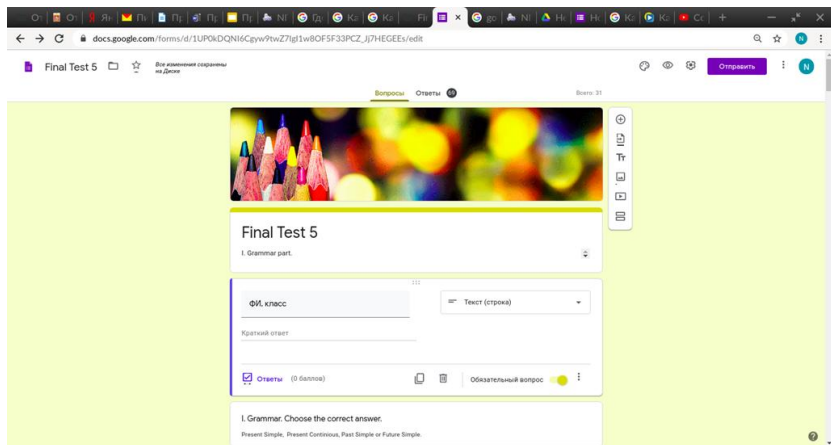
docs.google.com/forms/d/1UP0kDQNI6Cgyw9twZ7Igl1w8OF5F33PCZ_Jj7HEGEEs/edit

Final Test 5

Все изменения сохранены на Диске

Отправить

Вопросы Ответы 59

Всего: 31

Final Test 5

I. Grammar part.

ФИ, класс

Текст (строка)

Краткий ответ

Ответы (0 баллов)

Обязательный вопрос

I. Grammar. Choose the correct answer.

Present Simple, Present Continious, Past Simple or Future Simple.